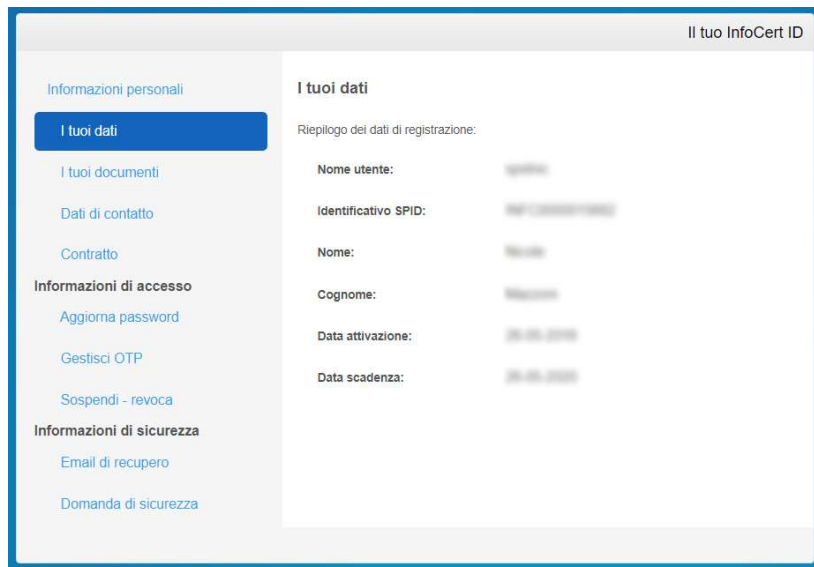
Il tuo InfoCert ID

Informazioni personali

I tuoi dati

I tuoi documenti

Dati di contatto

Contratto

Informazioni di accesso

Aggiorna password

Gestisci OTP

Sospendi - revoca

Informazioni di sicurezza

Email di recupero

Domanda di sicurezza

I tuoi dati

Riepilogo dei dati di registrazione:

Nome utente: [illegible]

Identificativo SPID: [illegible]

Nome: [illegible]

Cognome: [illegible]

Data attivazione: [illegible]

Data scadenza: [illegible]